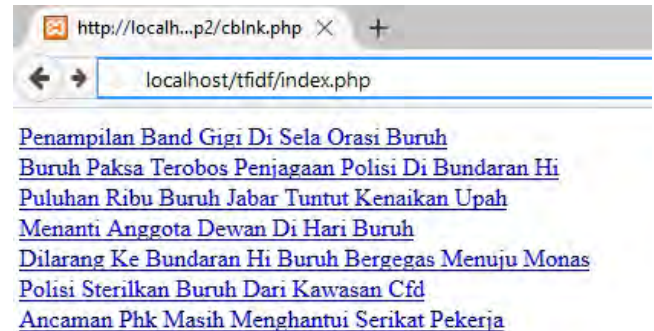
http://localh...p2/cblnk.php ×

localhost/tfidf/index.php

Penampilan Band Gigi Di Sela Orasi Buruh
Buruh Paksa Terobos Penjagaan Polisi Di Bundaran Hi
Puluhan Ribu Buruh Jabar Tuntut Kenaikan Upah
Menanti Anggota Dewan Di Hari Buruh
Dilarang Ke Bundaran Hi Buruh Bergegas Menuju Monas
Polisi Sterilkan Buruh Dari Kawasan Cfd
Ancaman Phk Masih Menghantui Serikat Pekerja